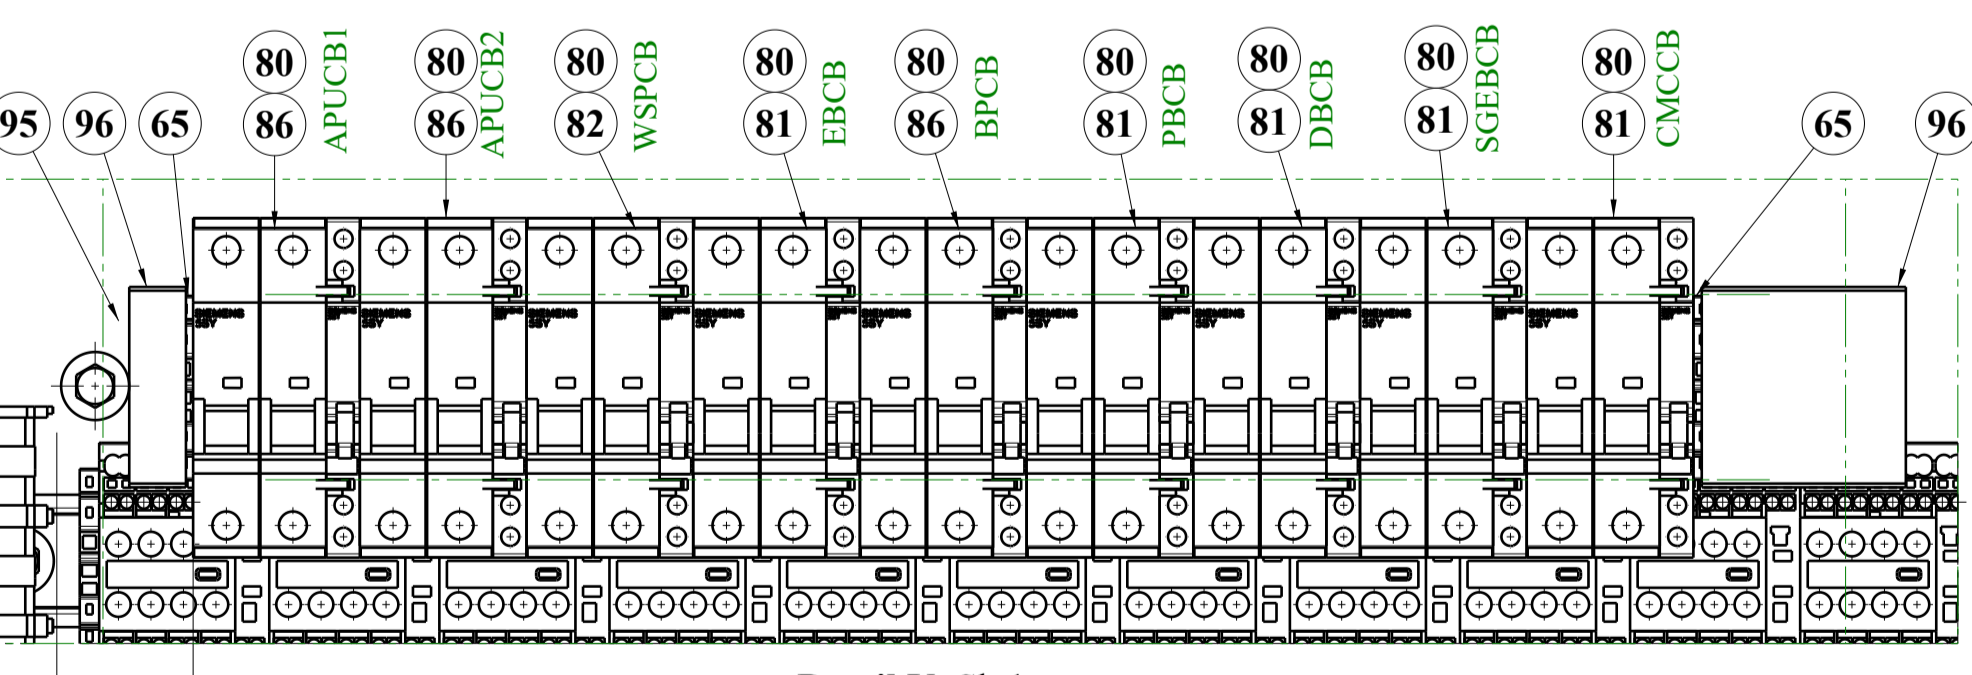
95 96 65

80
86
APUCB1

80
86
APUCB2

80
82
WSPCB

80
81
EBCB

80
86
BPCB

80
81
PBCB

80
81
DBCB

80
81
SGEBCB

80
81
CMCCB

65 96

SIEMENS 5SY SIEMENS 5SY SIEMENS 5SY SIEMENS 5SY SIEMENS 5SY SIEMENS 5SY SIEMENS 5SY SIEMENS 5SY SIEMENS 5SY

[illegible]